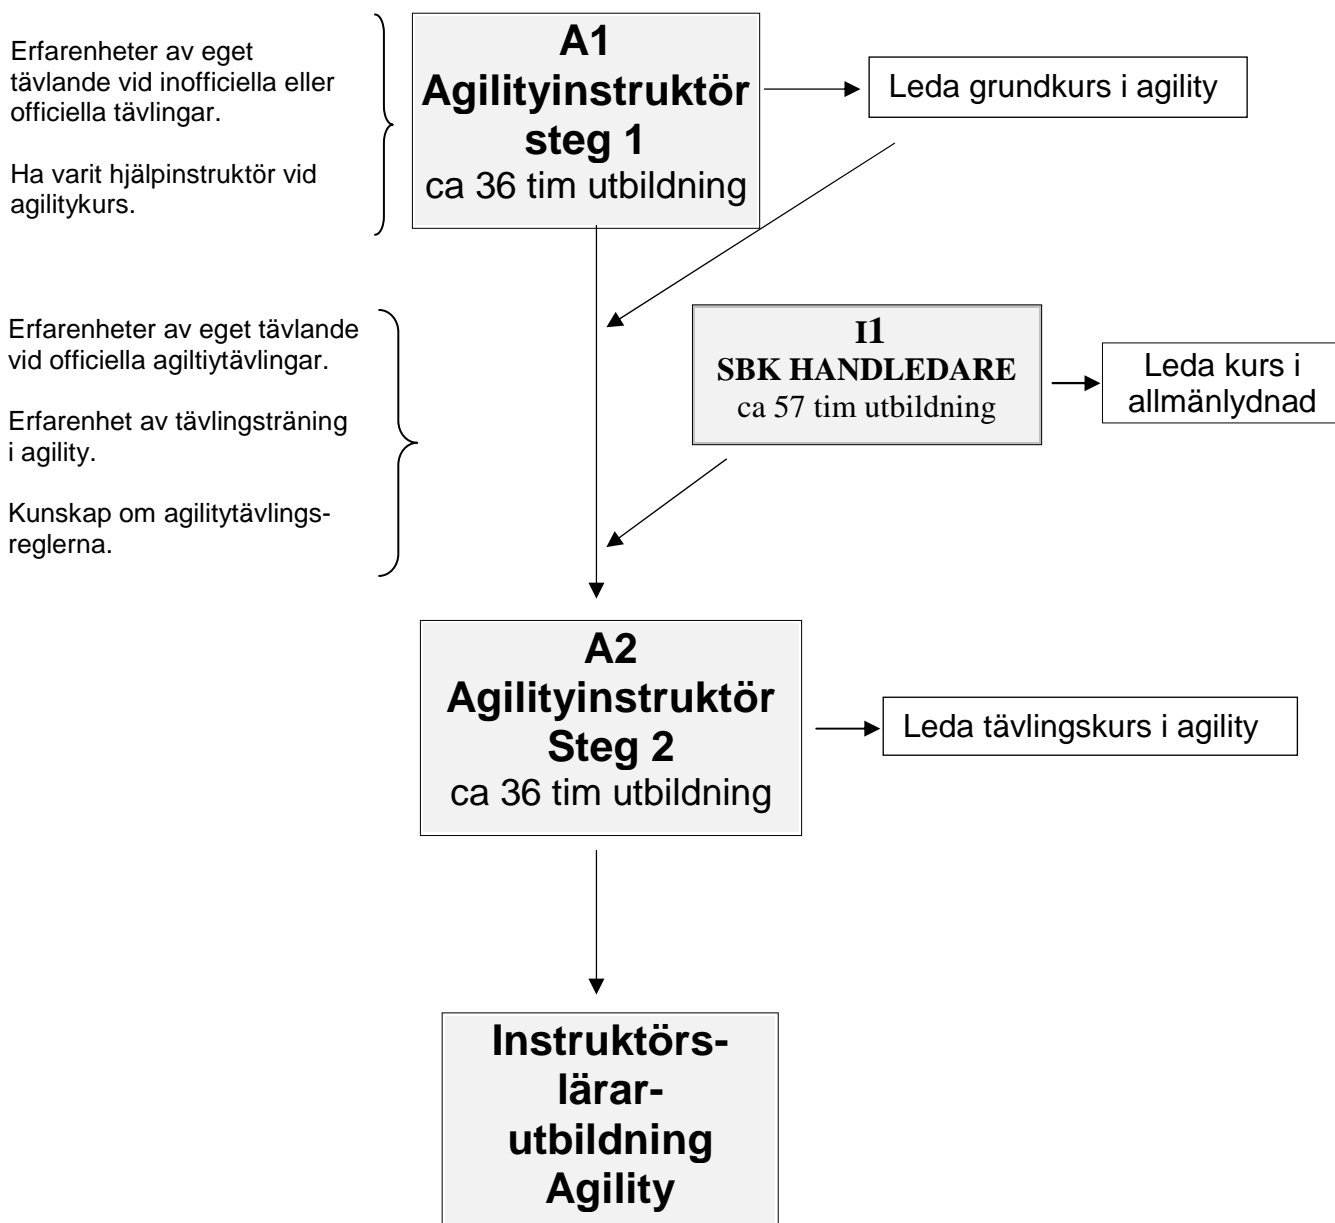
Erfarenheter av eget tävlande vid inofficiella eller officiella tävlingar.

Ha varit hjälpinstruktör vid agilitykurs.

A1
Agilityinstruktör
steg 1
ca 36 tim utbildning

Leda grundkurs i agility

Erfarenheter av eget tävlande vid officiella agiltiytävlingar.

Erfarenhet av tävlingsträning i agility.

Kunskap om agilitytävlingsreglerna.

I1
SBK HANDLEDARE
ca 57 tim utbildning

Leda kurs i allmänlydnad

A2
Agilityinstruktör
Steg 2
ca 36 tim utbildning

Leda tävlingskurs i agility

Instruktörs-
lärar-
utbildning
Agility